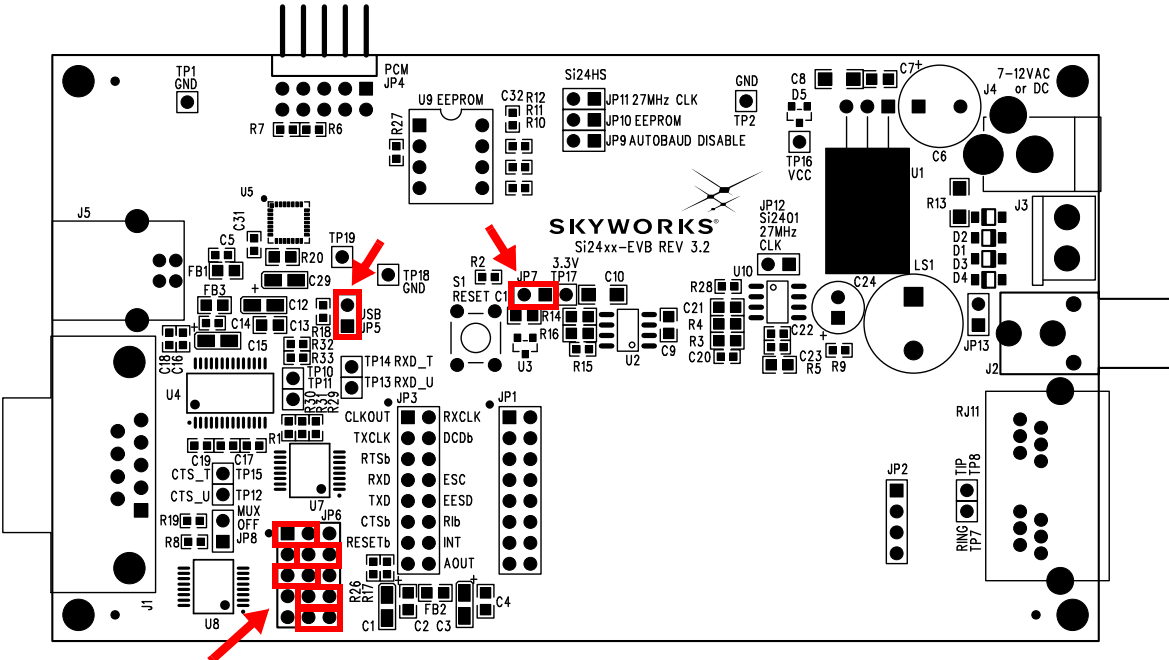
PCM
JP4
TP1
GND
R7 R6
U9 EEPROM
R27
C32 R12
R11
R10
Si24HS
JP11 27MHz CLK
JP10 EEPROM
JP9 AUTOBAUD DISABLE
GND
TP2
C8
D5
TP16
VCC
C7
7-12VAC
or DC
J4
C6
U1
R13
J3
D2
D1
D3
D4
J5
U5
C31
C5
FB1
TP19
R20
C29
TP18
GND
FB3
C12
C14
C13
R18
USB
JP5
C15
C18
C16
R32
R33
TP10
TP11
TP14 RXD_T
TP13 RXD_U
U4
R30
R31
R29
R1
SKYWORKS
Si24xx-EVB REV 3.2
JP12
Si2401
27MHz
CLK
U10
R2
S1
RESET
3.3V
JP7
TP17
C1
C10
R14
R16
U3
R15
U2
C9
R28
C21
R4
R3
C20
C22
C23
R5
R9
C24
LS1
JP13
J2
RJ11
CLKOUT
TXCLK
RTSb
RXD
TXD
CTSb
RESETb
JP3
RXCLK
DCDb
ESC
EESD
RIb
INT
AOUT
JP1
C19
C17
CTS_T
TP15
CTS_U
TP12
MUX
OFF
JP8
R19
R8
U7
JP6
J1
U8
R26
R17
C1
FB2
C2 C3
C4
JP2
TIP
TP8
RING
TP7